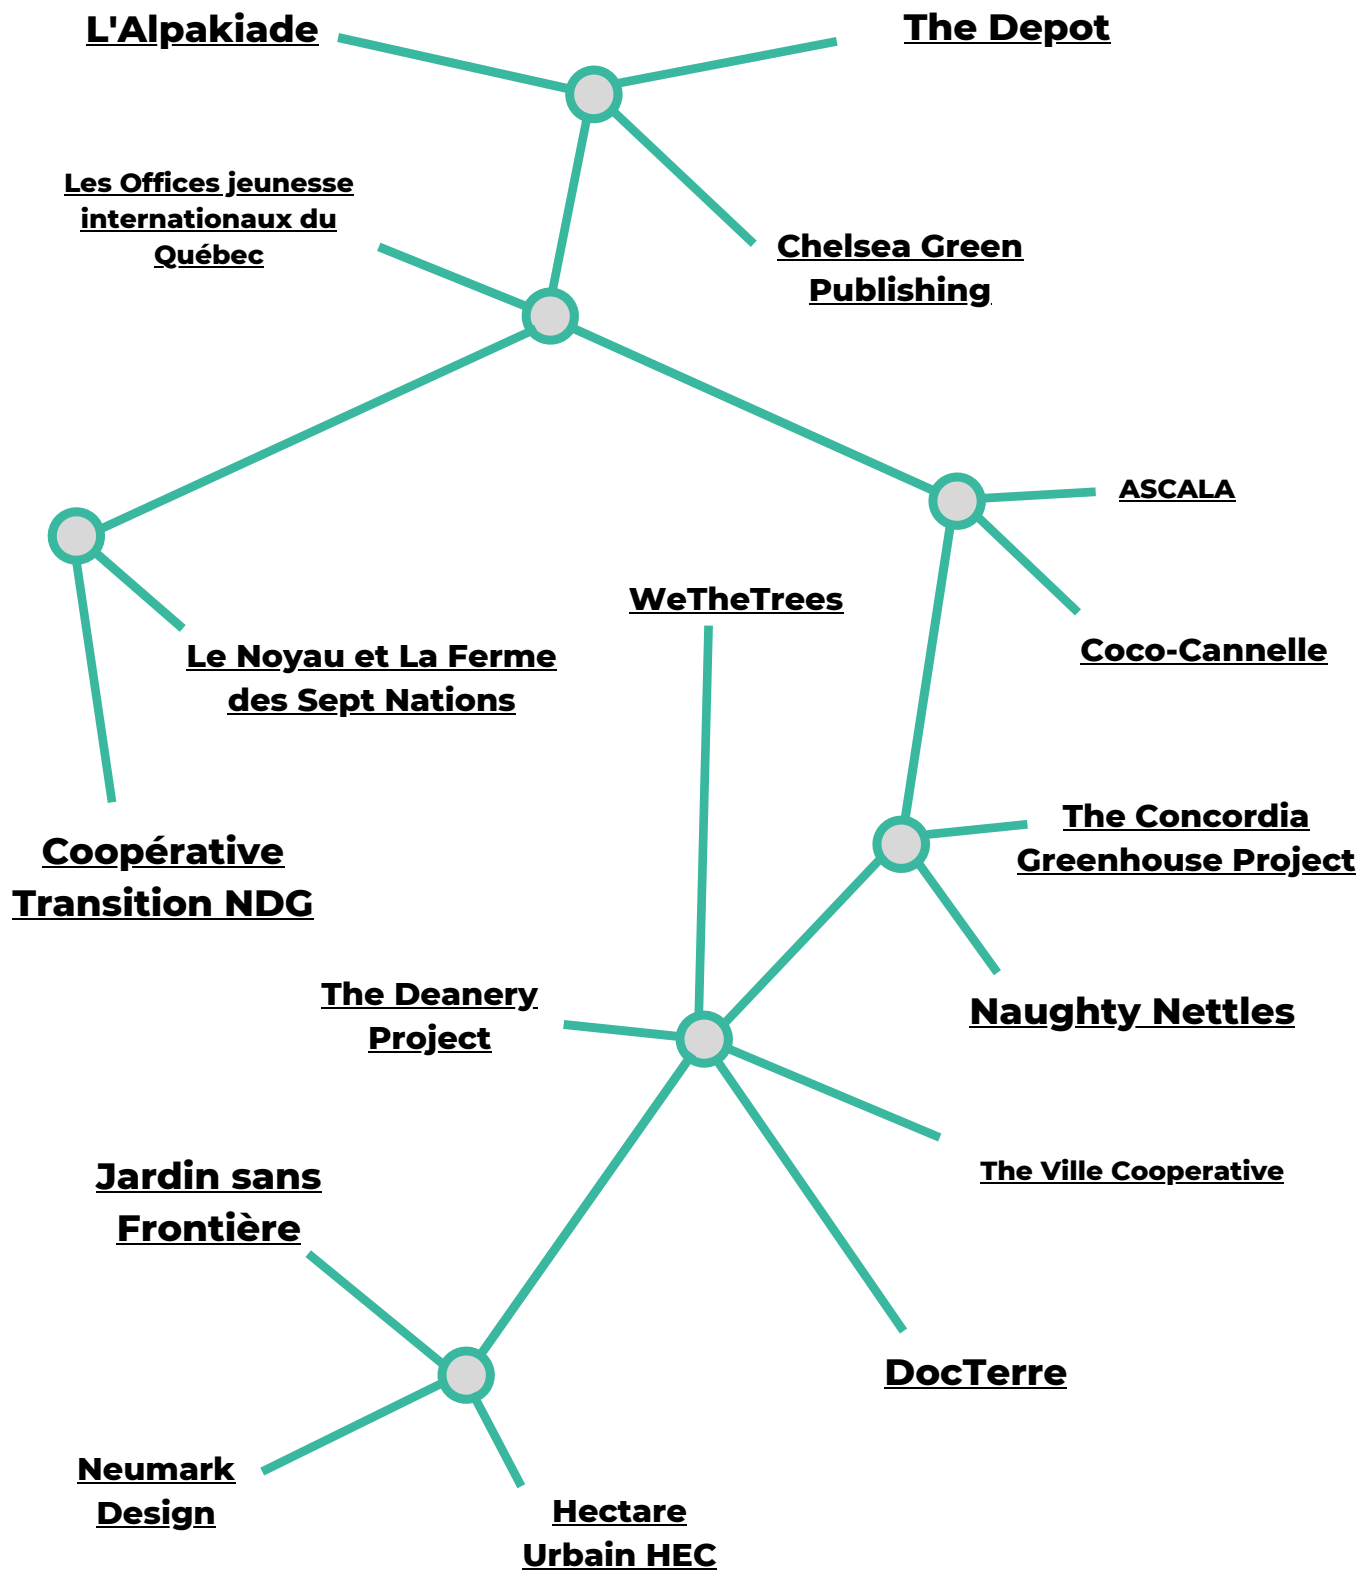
L'Alpakiade

The Depot

Les Offices jeunesse internationaux du Québec

Chelsea Green Publishing

ASCALA

WeTheTrees

Coco-Cannelle

Le Noyau et La Ferme des Sept Nations

The Concordia Greenhouse Project

Coopérative Transition NDG

The Deanery Project

Naughty Nettles

The Ville Cooperative

Jardin sans Frontière

DocTerre

Neumark Design

Hectare Urbain HEC